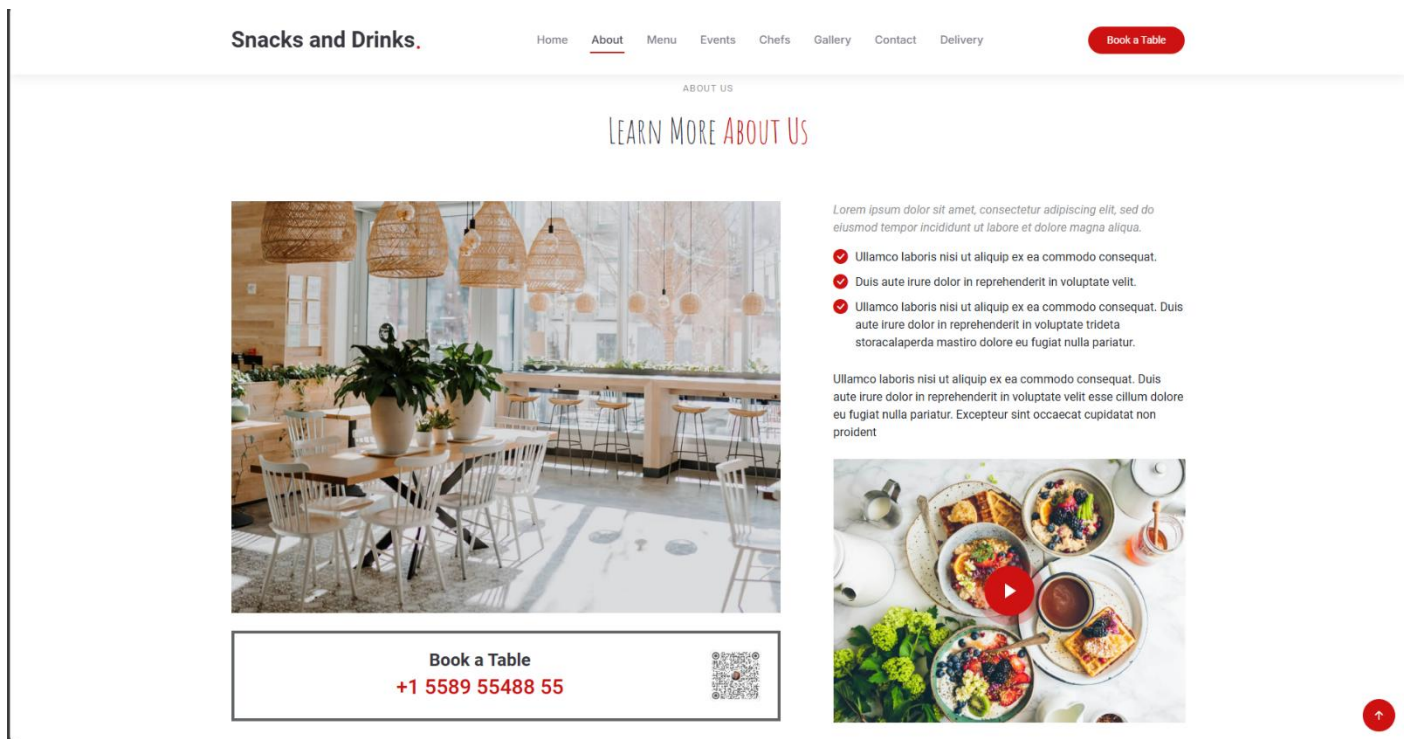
Snacks and Drinks.

Home About Menu Events Chefs Gallery Contact Delivery

Book a Table

ABOUT US

LEARN MORE ABOUT US

Lorem ipsum dolor sit amet, consectetur adipiscing elit, sed do eiusmod tempor incididunt ut labore et dolore magna aliqua.

Ullamco laboris nisi ut aliquip ex ea commodo consequat.

Duis aute irure dolor in reprehenderit in voluptate velit.

Ullamco laboris nisi ut aliquip ex ea commodo consequat. Duis aute irure dolor in reprehenderit in voluptate trideta storacalaperda mastiro dolore eu fugiat nulla pariatur.

Ullamco laboris nisi ut aliquip ex ea commodo consequat. Duis aute irure dolor in reprehenderit in voluptate velit esse cillum dolore eu fugiat nulla pariatur. Excepteur sint occaecat cupidatat non proident

Book a Table
+1 5589 55488 55